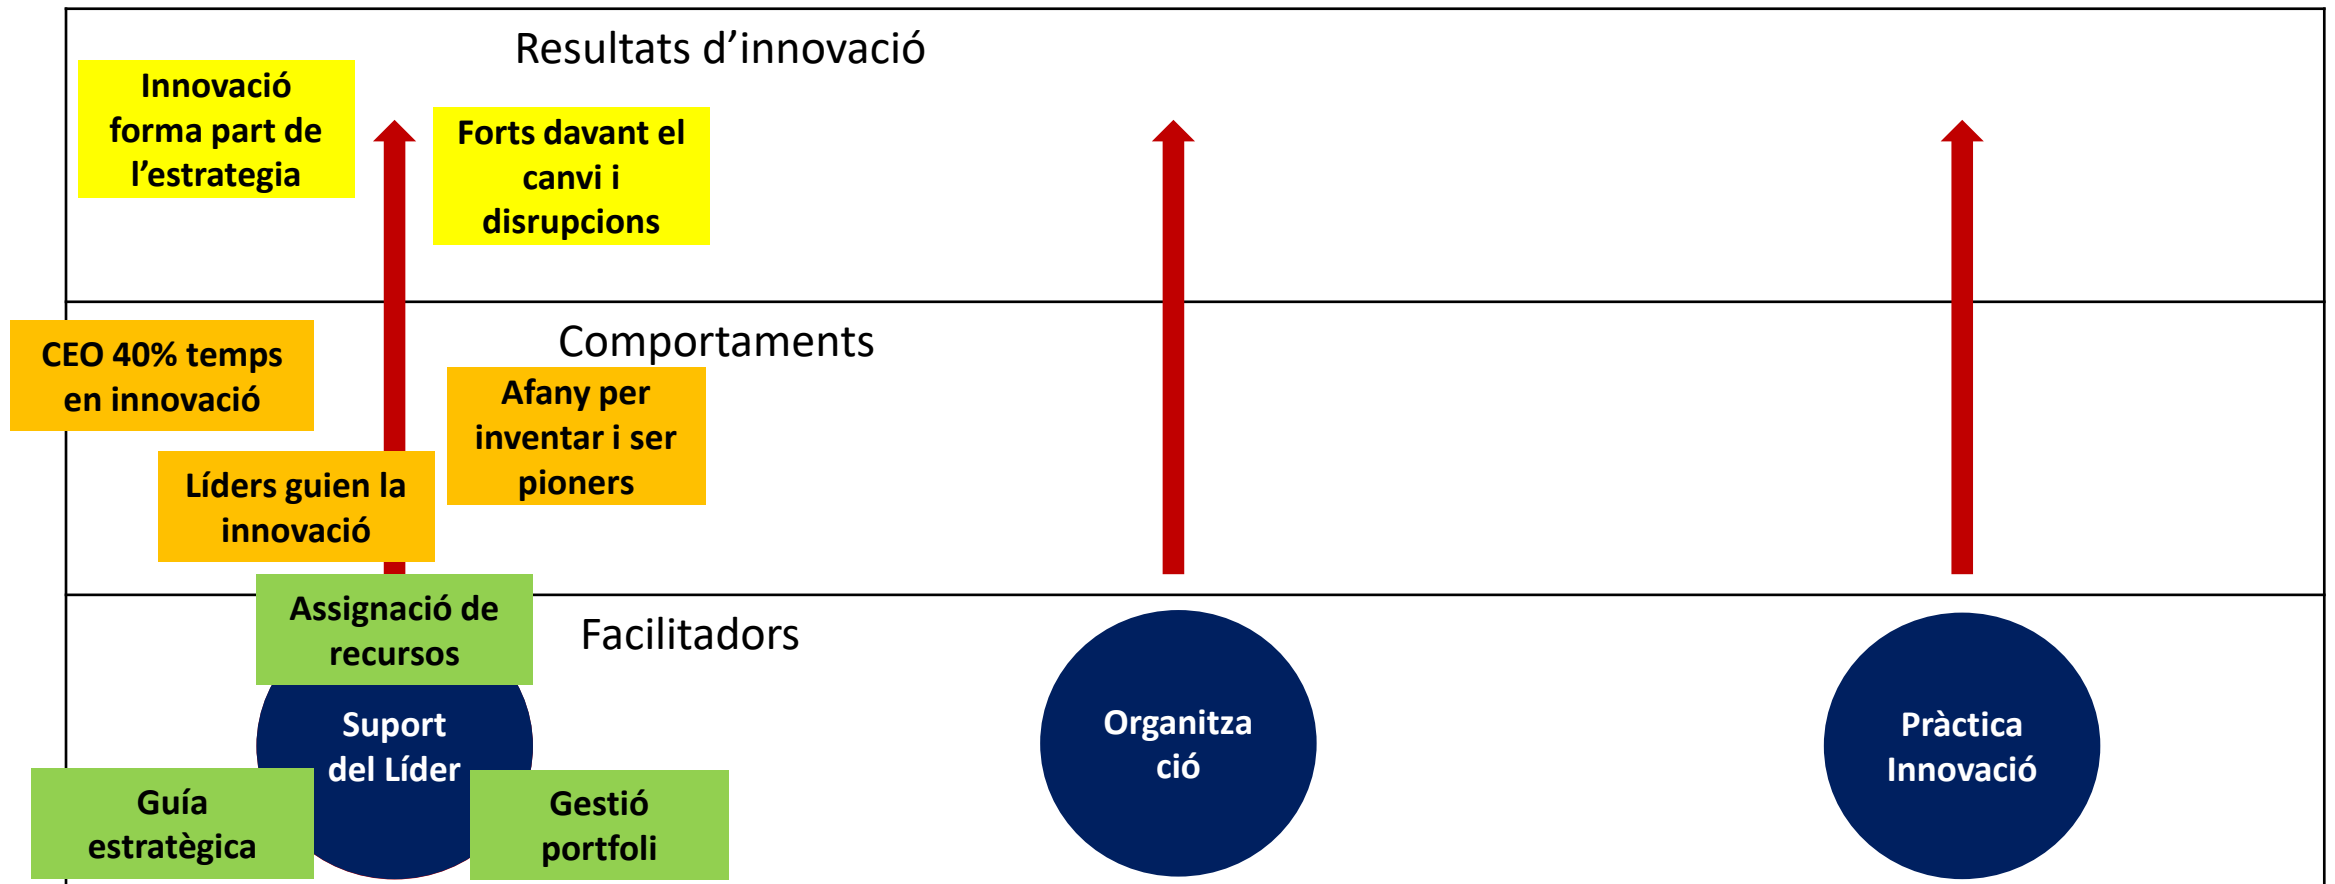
Resultats d'innovació

Innovació forma part de l'estrategia

Forts davant el canvi i disrupcions

Comportaments

CEO 40% temps en innovació

Afany per inventar i ser pioners

Líders guien la innovació

Facilitadors

Assignació de recursos

Suport del Líder

Guía estratègica

Gestió portfoli

Organitza ció

Pràctica Innovació